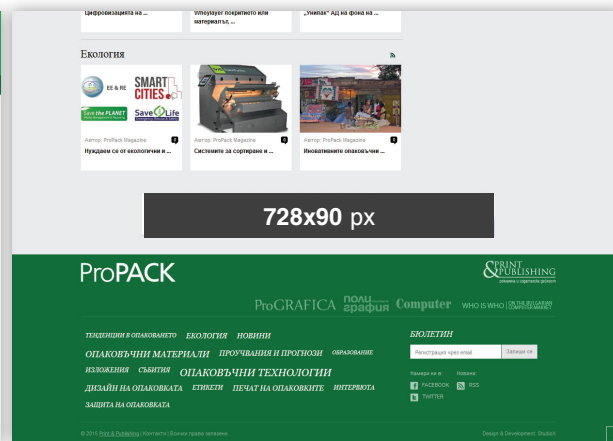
Цифровизацията на ...

Wheylayer покритието или материалът, ...

„Унипак" АД на фона на ...

Екология

EE & RE

SMART CITIES

Save the PLANET

Save Life

Автор: ProPack Magazine

0

Нуждаем се от екологични и ...

Автор: ProPack Magazine

0

Системите за сортиране и ...

Автор: ProPack Magazine

0

Иновативните опаковъчни ...

728x90 px

ProPACK

PRINT & PUBLISHING

ProGRAFICA

ПОЛИграфия

Computer

WHO IS WHO

ON THE BULGARIAN COMPUTER MARKET

ТЕНДЕНЦИИ В ОПАКОВАНЕТО ЕКОЛОГИЯ НОВИНИ

ОПАКОВЪЧНИ МАТЕРИАЛИ ПРОУЧВАНИЯ И ПРОГНОЗИ ОБРАЗОВАНИЕ

ИЗЛОЖЕНИЯ СЪБИТИЯ ОПАКОВЪЧНИ ТЕХНОЛОГИИ

ДИЗАЙН НА ОПАКОВКАТА ЕТИКЕТИ ПЕЧАТ НА ОПАКОВКИТЕ ИНТЕРВЮТА

ЗАЩИТА НА ОПАКОВКАТА

БЮЛЕТИН

Регистрация чрез email

Запиши се

Намери ни в:

FACEBOOK

TWITTER

Новини:

RSS

© 2015 Print & Publishing | Контакти | Всички права запазени

Design & Development: Studio X